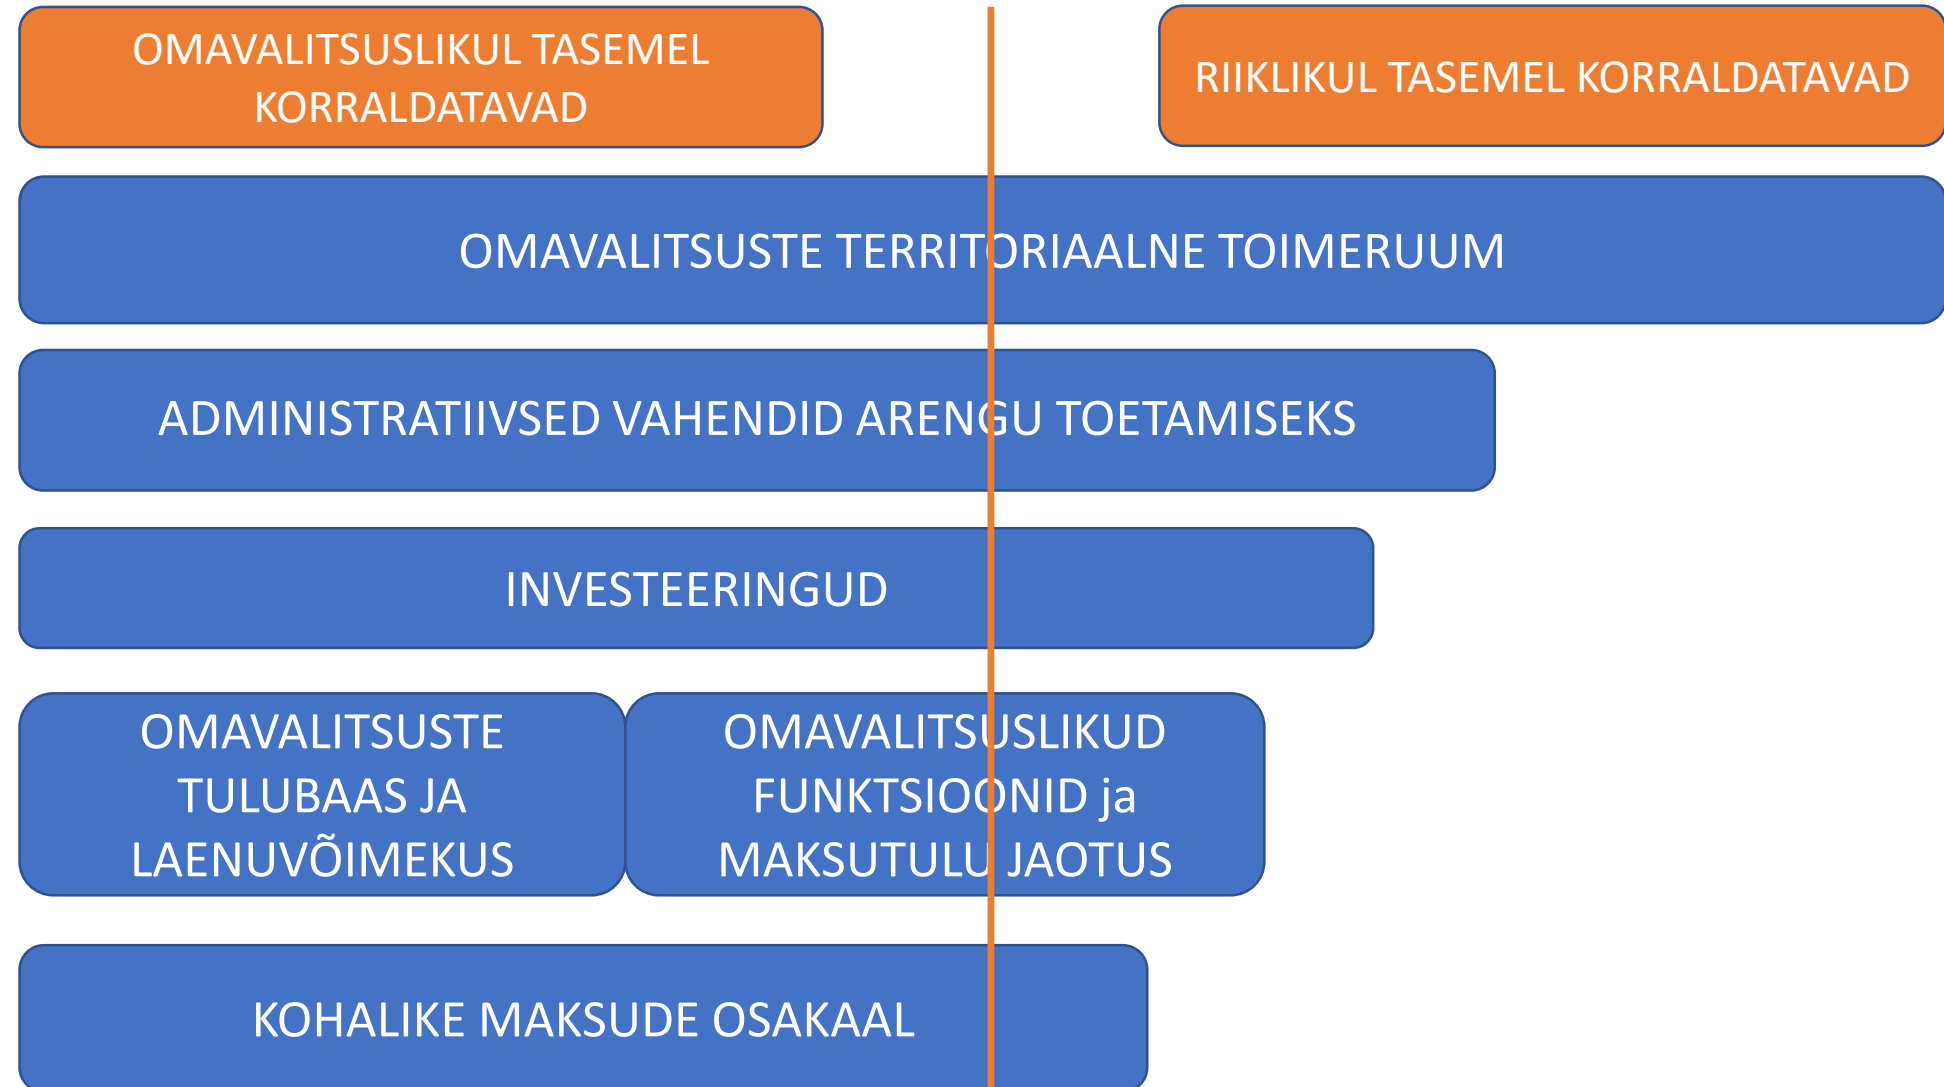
OMAVALITSUSLIKUL TASEMEL KORRALDATAVAD

RIIKLIKUL TASEMEL KORRALDATAVAD

OMAVALITSUSTE TERRITORIAALNE TOIMERUUM

ADMINISTRATIIVSED VAHENDID ARENGU TOETAMISEKS

INVESTEERINGUD

OMAVALITSUSTE TULUBAAS JA LAENUVÕIMEKUS

OMAVALITSUSLIKUD FUNKTSIOONID ja MAKSUTULU JAOTUS

KOHALIKE MAKSUDE OSAKAAL